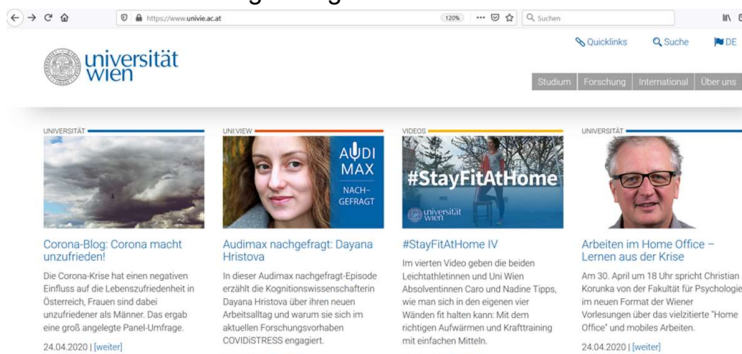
https://www.univie.ac.at

120%

Suchen

DE

Quicklinks

Suche

universität wien

Studium

Forschung

International

Über uns

UNIVERSITÄT

Corona-Blog: Corona macht unzufrieden!

Die Corona-Krise hat einen negativen Einfluss auf die Lebenszufriedenheit in Österreich, Frauen sind dabei unzufriedener als Männer. Das ergab eine groß angelegte Panel-Umfrage.

24.04.2020 | [weiter]

UNIVIEW

AUDI MAX NACHGEFRAGT

Audimax nachgefragt: Dayana Hristova

In dieser Audimax nachgefragt-Episode erzählt die Kognitionswissenschafterin Dayana Hristova über ihren neuen Arbeitsalltag und warum sie sich im aktuellen Forschungsvorhaben COVIDiSTRESS engagiert.

VIDEOS

#StayFitAtHome

universität wien

#StayFitAtHome IV

Im vierten Video geben die beiden Leichtathletinnen und Uni Wien Absolventinnen Caro und Nadine Tipps, wie man sich in den eigenen vier Wänden fit halten kann: Mit dem richtigen Aufwärmen und Krafttraining mit einfachen Mitteln.

UNIVERSITÄT

Arbeiten im Home Office – Lernen aus der Krise

Am 30. April um 18 Uhr spricht Christian Korunka von der Fakultät für Psychologie im neuen Format der Wiener Vorlesungen über das vielzitierte "Home Office" und mobiles Arbeiten.

24.04.2020 | [weiter]